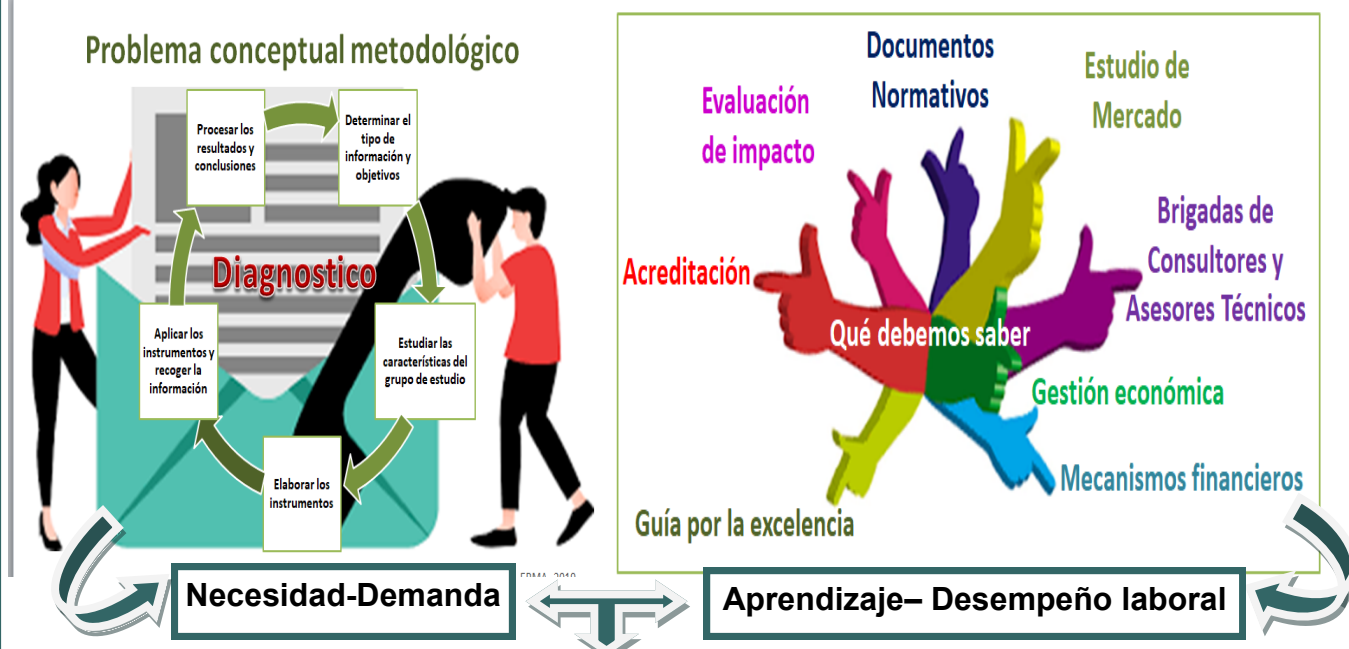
Problema conceptual metodológico

Procesar los resultados y conclusiones

Determinar el tipo de información y objetivos

Diagnostico

Aplicar los instrumentos y recoger la información

Estudiar las características del grupo de estudio

Elaborar los instrumentos

Documentos Normativos

Estudio de Mercado

Evaluación de impacto

Brigadas de Consultores y Asesores Técnicos

Acreditación

Qué debemos saber

Gestión económica

Mecanismos financieros

Guía por la excelencia

FRMA, 2019

Necesidad-Demanda

Aprendizaje– Desempeño laboral